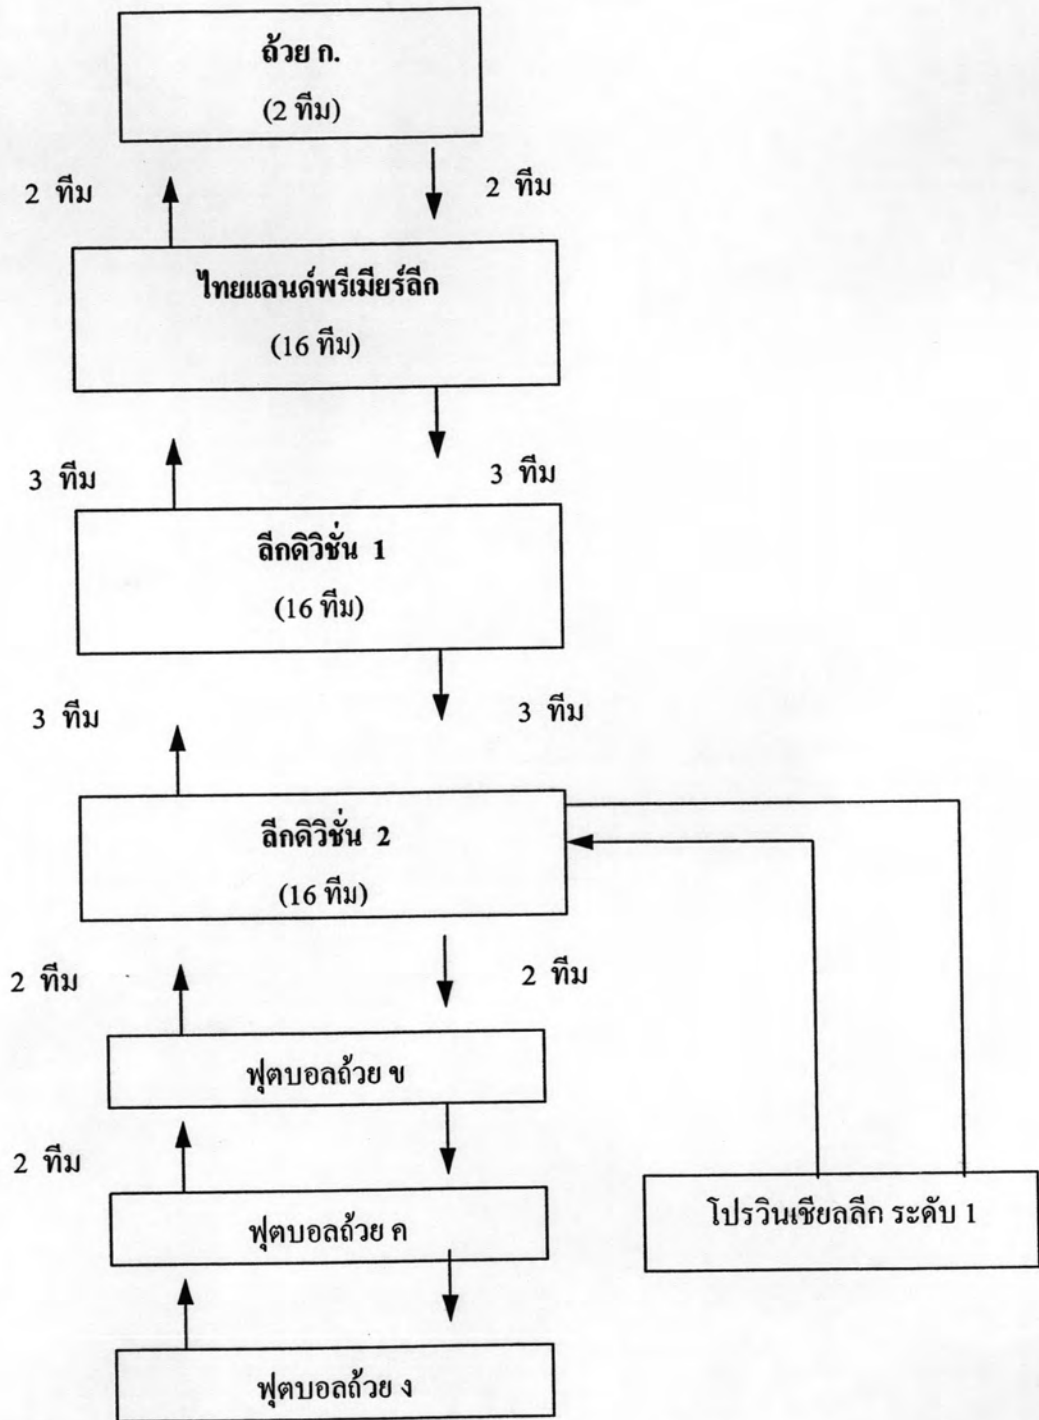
ถ้วย ก.
(2 ทีม)

2 ทีม

2 ทีม

ไทยแลนด์พรีเมียร์ลีก
(16 ทีม)

3 ทีม

3 ทีม

ลีกดิวิชั่น 1
(16 ทีม)

3 ทีม

3 ทีม

ลีกดิวิชั่น 2
(16 ทีม)

2 ทีม

2 ทีม

ฟุตบอลถ้วย ข

2 ทีม

ฟุตบอลถ้วย ค

โปรวินเชียลลีก ระดับ 1

ฟุตบอลถ้วย ง